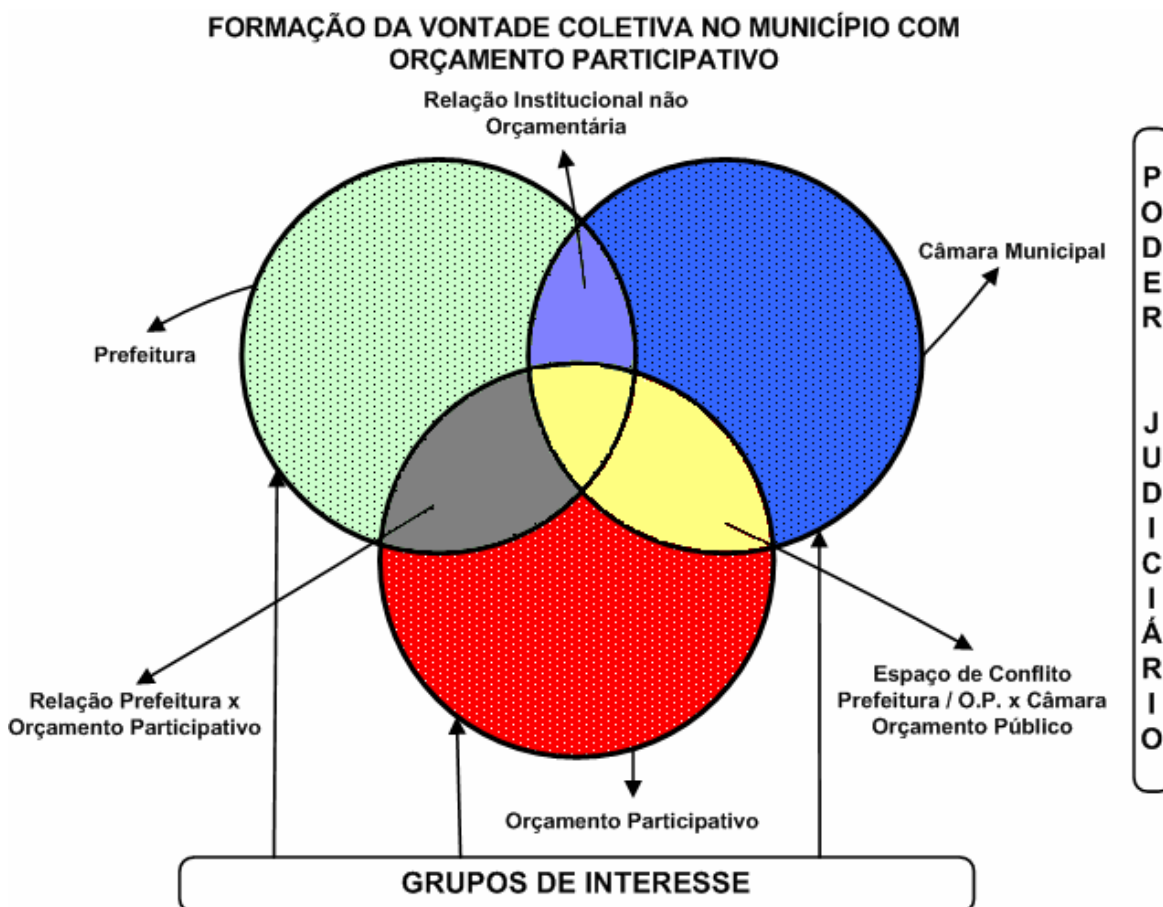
FORMAÇÃO DA VONTADE COLETIVA NO MUNICÍPIO COM ORÇAMENTO PARTICIPATIVO

Relação Institucional não Orçamentária

Câmara Municipal

Prefeitura

PODER JUDICIÁRIO

Relação Prefeitura x Orçamento Participativo

Espaço de Conflito Prefeitura / O.P. x Câmara Orçamento Público

Orçamento Participativo

GRUPOS DE INTERESSE